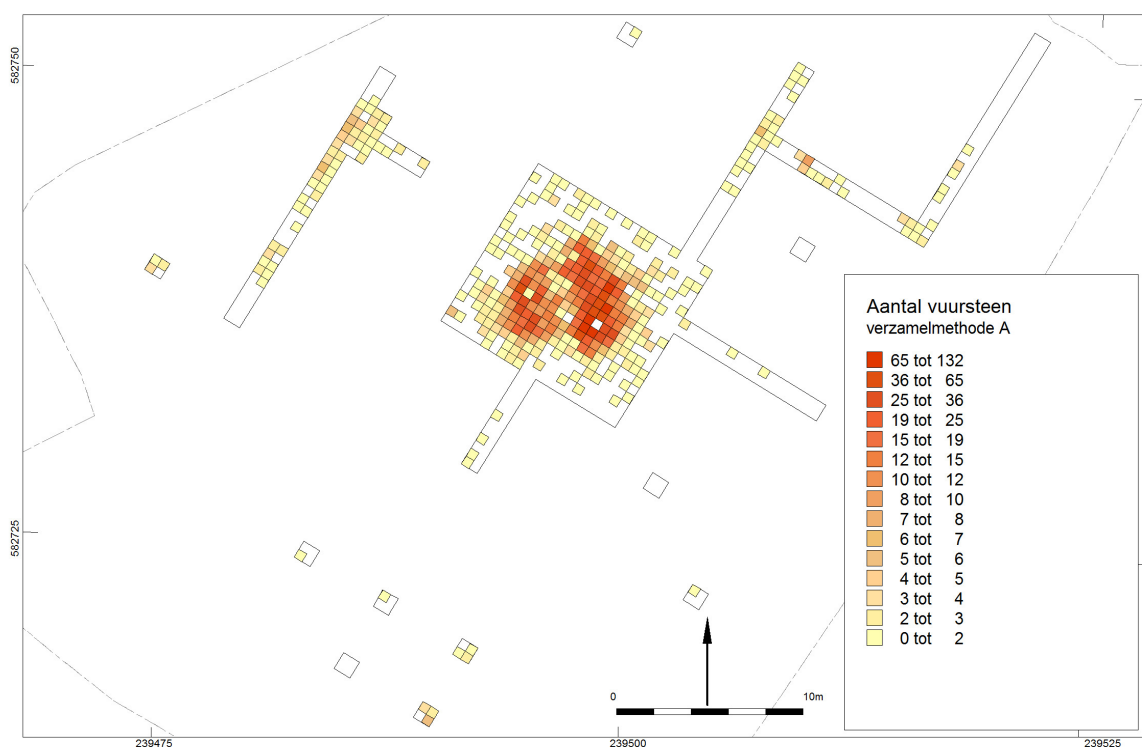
582750

582725

239475

239500

239525

Aantal vuursteen
verzamelmethode A

65 tot 132
36 tot 65
25 tot 36
19 tot 25
15 tot 19
12 tot 15
10 tot 12
8 tot 10
7 tot 8
6 tot 7
5 tot 6
4 tot 5
3 tot 4
2 tot 3
0 tot 2

0
10m